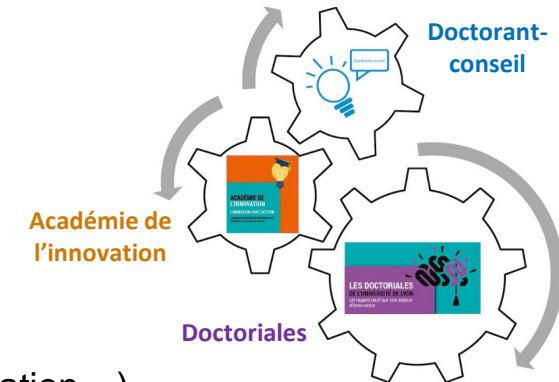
Doctorant-conseil

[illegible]

Académie de l'innovation

ACADÉMIE DE L'INNOVATION

FORMATION PAR L'ACTION

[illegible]

LES DOCTORIALES DE L'UNIVERSITÉ DE LYON

Un regard neuf sur vos enjeux d'innovation

Doctoriales

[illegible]ation…)